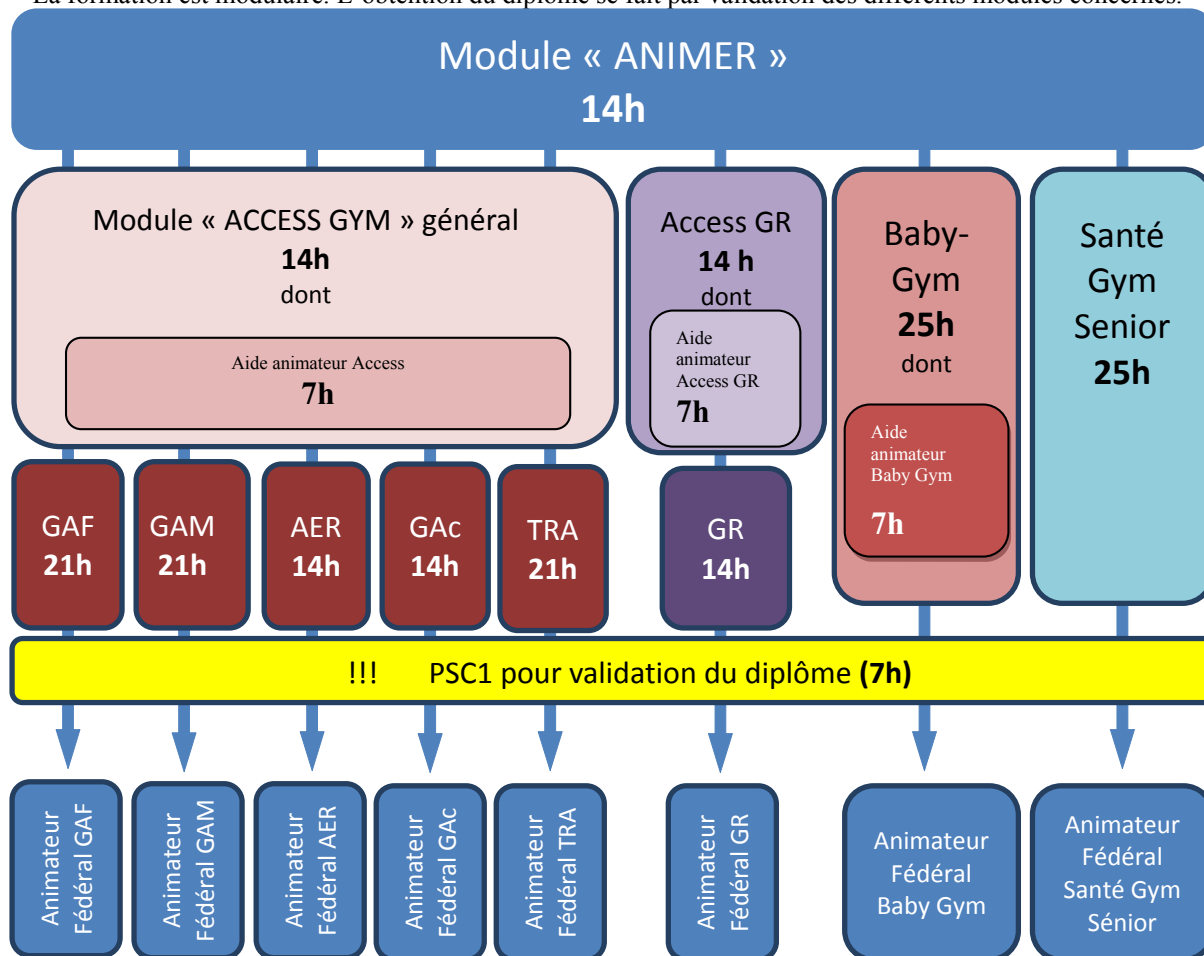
La formation est modulaire. L'obtention du diplôme se fait par validation des différents modules concernés.

Module « ANIMER »
14h

Module « ACCESS GYM » général
14h
dont

Aide animateur Access
7h

Access GR
14 h
dont

Aide animateur Access GR
7h

Baby-Gym
25h
dont

Aide animateur Baby Gym
7h

Santé Gym Senior
25h

GAF
21h

GAM
21h

AER
14h

GAc
14h

TRA
21h

GR
14h

!!! PSC1 pour validation du diplôme (7h)

Animateur Fédéral GAF

Animateur Fédéral GAM

Animateur Fédéral AER

Animateur Fédéral GAc

Animateur Fédéral TRA

Animateur Fédéral GR

Animateur Fédéral Baby Gym

Animateur Fédéral Santé Gym Sénior